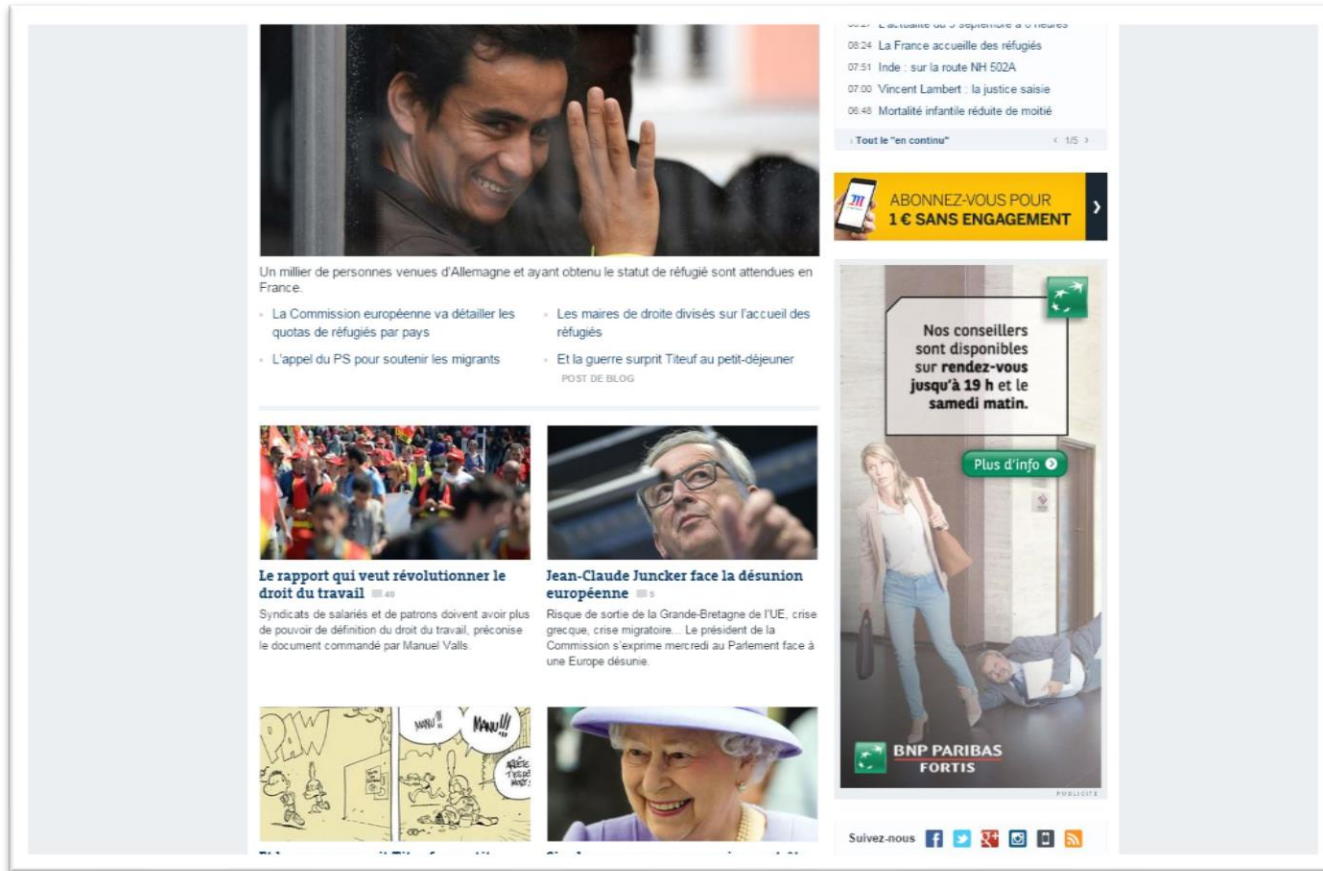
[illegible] L'actualité du 9 septembre à 8 heures
08:24 La France accueille des réfugiés
07:51 Inde : sur la route NH 502A
07:00 Vincent Lambert : la justice saisie
06:48 Mortalité infantile réduite de moitié

› Tout le "en continu" ‹ 1/5 ›

ABONNEZ-VOUS POUR 1 € SANS ENGAGEMENT

Un millier de personnes venues d'Allemagne et ayant obtenu le statut de réfugié sont attendues en France.

La Commission européenne va détailler les quotas de réfugiés par pays

L'appel du PS pour soutenir les migrants

Les maires de droite divisés sur l'accueil des réfugiés

Et la guerre surprit Titeuf au petit-déjeuner
POST DE BLOG

Nos conseillers sont disponibles sur rendez-vous jusqu'à 19 h et le samedi matin.

Plus d'info

BNP PARIBAS FORTIS

PUBLICITÉ

Le rapport qui veut révolutionner le droit du travail 40

Syndicats de salariés et de patrons doivent avoir plus de pouvoir de définition du droit du travail, préconise le document commandé par Manuel Valls.

Jean-Claude Juncker face la désunion européenne 5

Risque de sortie de la Grande-Bretagne de l'UE, crise grecque, crise migratoire... Le président de la Commission s'exprime mercredi au Parlement face à une Europe désunie.

PAW

MAMAN!!!

MAMAN!!!

ARRÊTE T'ES PAS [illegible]

Suivez-nous